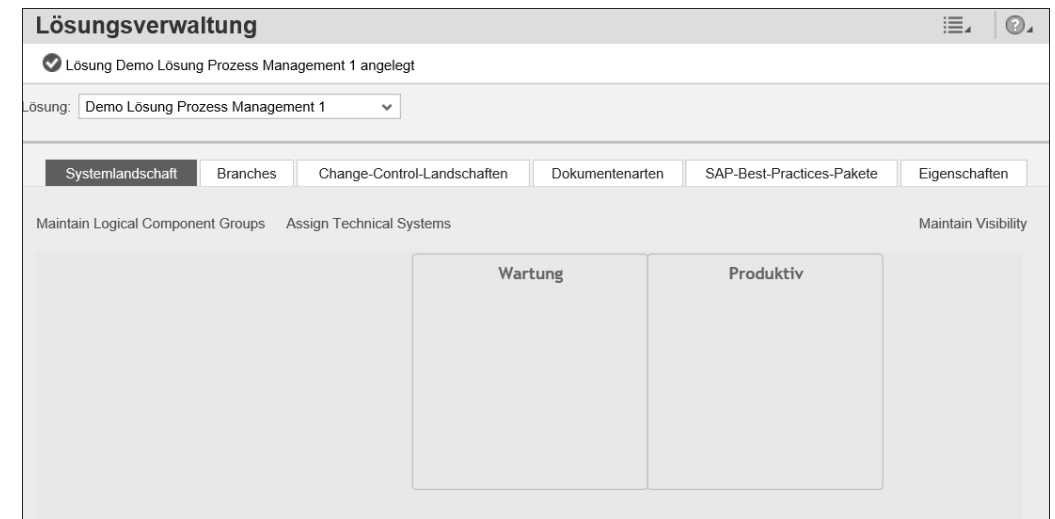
Lösungsverwaltung

Lösung Demo Lösung Prozess Management 1 angelegt

Lösung: Demo Lösung Prozess Management 1

Systemlandschaft | Branches | Change-Control-Landschaften | Dokumentenarten | SAP-Best-Practices-Pakete | Eigenschaften

Maintain Logical Component Groups Assign Technical Systems Maintain Visibility

Wartung

Produktiv